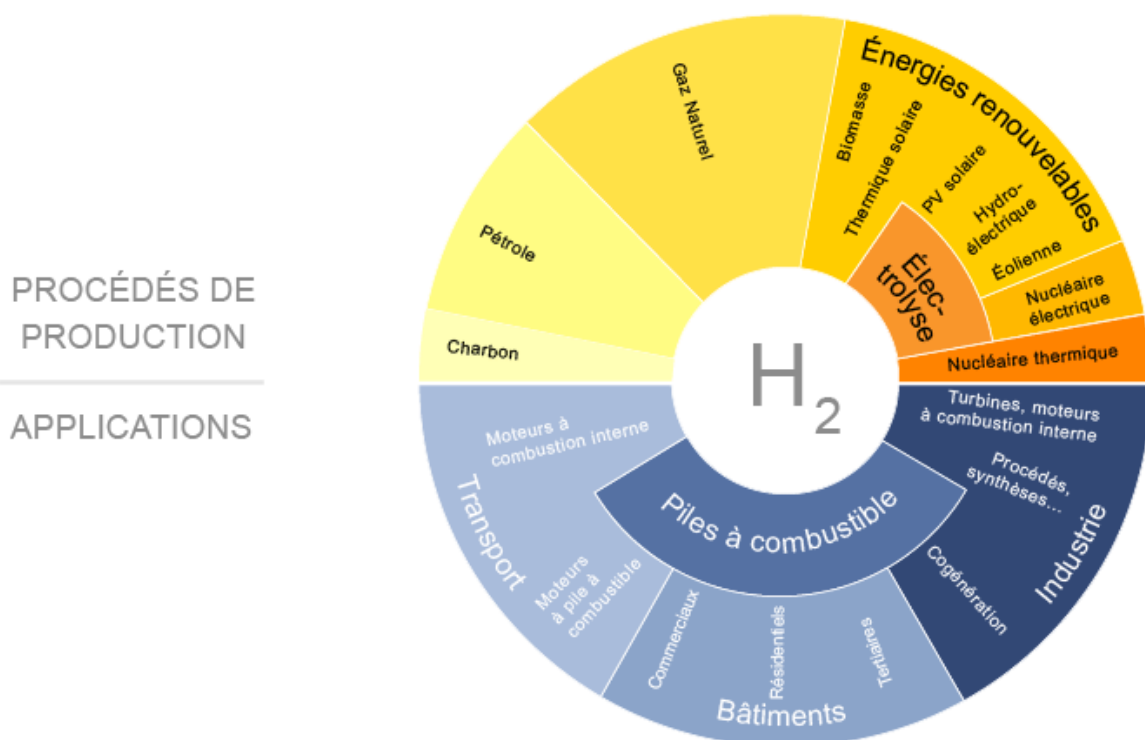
PROCÉDÉS DE PRODUCTION

APPLICATIONS

Gaz Naturel

Pétrole

Charbon

Énergies renouvelables

Biomasse

Thermique solaire

PV solaire

Hydro-électrique

Éolienne

Élec-trolyse

Nucléaire électrique

Nucléaire thermique

$H_2$

Moteurs à combustion interne

Transport

Moteurs à pile à combustible

Piles à combustible

Turbines, moteurs à combustion interne

Procédés, synthèses...

Industrie

Cogénération

Commerciaux

Résidentiels

Tertiaires

Bâtiments